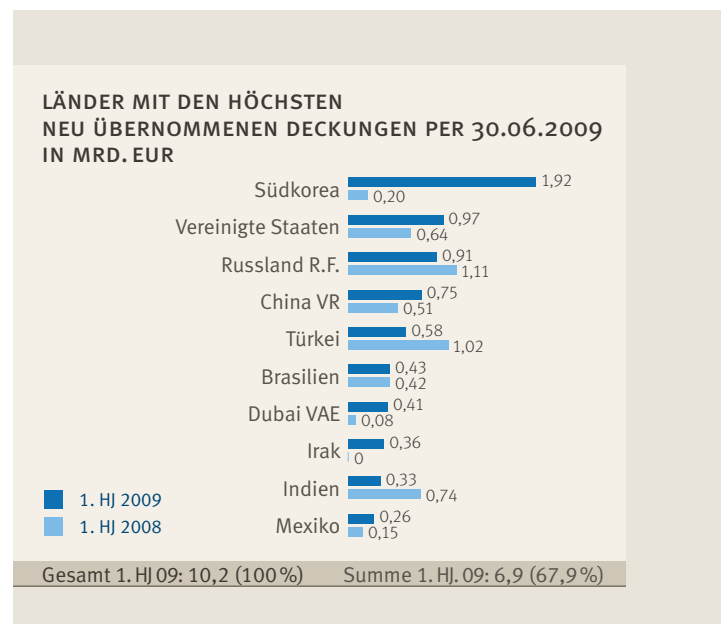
LÄNDER MIT DEN HÖCHSTEN
NEU ÜBERNOMMENEN DECKUNGEN PER 30.06.2009
IN MRD. EUR

Südkorea 1,92 0,20
Vereinigte Staaten 0,97 0,64
Russland R.F. 0,91 1,11
China VR 0,75 0,51
Türkei 0,58 1,02
Brasilien 0,43 0,42
Dubai VAE 0,41 0,08
Irak 0,36 0
Indien 0,33 0,74
Mexiko 0,26 0,15

1. HJ 2009
1. HJ 2008

Gesamt 1. HJ 09: 10,2 (100 %) Summe 1. HJ. 09: 6,9 (67,9 %)